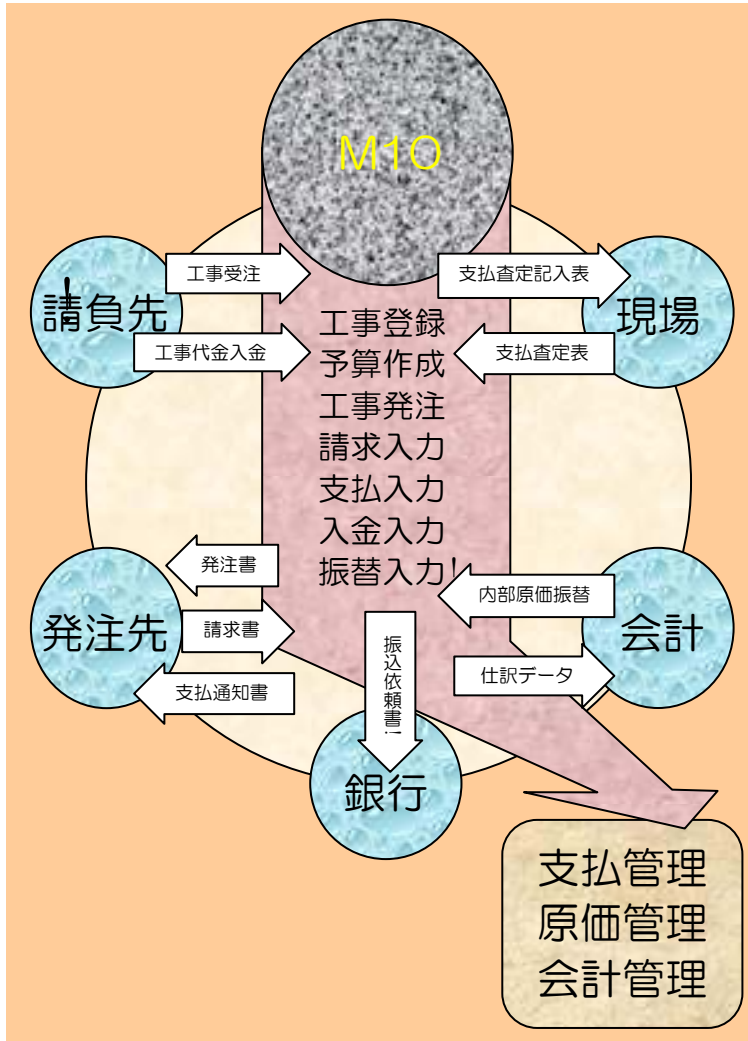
M10

請負先

工事受注

工事代金入金

支払査定記入表

支払査定表

現場

工事登録
予算作成
工事発注
請求入力
支払入力
入金入力
振替入力

発注書

発注先

請求書

支払通知書

内部原価振替

会計

仕訳データ

振込依頼書

銀行

支払管理
原価管理
会計管理